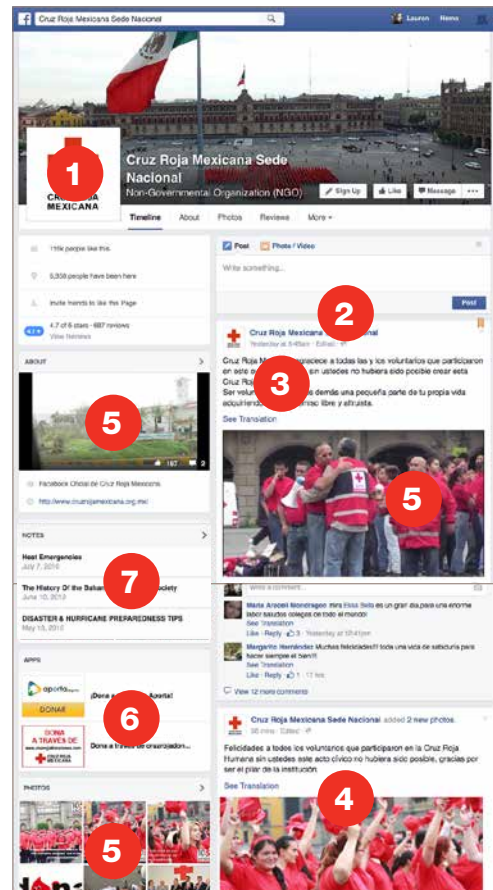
Cruz Roja Mexicana Sede Nacional

Lauren Home

1

CRUZ ROJA MEXICANA

Cruz Roja Mexicana Sede Nacional

Non-Governmental Organization (NGO)

Sign Up Like Message ...

Timeline About Photos Reviews More

116k people like this

5,558 people have been here

Invite friends to like this Page

4.7 4.7 of 5 stars · 687 reviews

View Reviews

ABOUT

5

167 2

Facebook Oficial de Cruz Roja Mexicana

http://www.cruzrojamexicana.org.mx/

NOTES

Heat Emergencies

July 7, 2010

The History Of the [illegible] Society

June 10, 2012

7

DISASTER & HURRICANE PREPAREDNESS TIPS

May 15, 2012

APPS

aporta

DONAR

¡Dona a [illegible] Aporta!

6

DONA A TRAVÉS DE

CRUZ ROJA MEXICANA

Dona a través de crowdfunding...

PHOTOS

5

Post Photo / Video

Write something...

Post

2

Cruz Roja Mexicana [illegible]

Yesterday at 9:45am · Edited

Cruz Roja M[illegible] agradece a todas las y los voluntarios que participaron en este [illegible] sin ustedes no hubiera sido posible crear esta Cruz Roj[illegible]

3

Ser volun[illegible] dedicar de tu propia vida adquiriendo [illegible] libre y altruista.

See Translation

5

Write a comment...

Maria Araceli Mondragon ahí Elsa Solis es un gran día para una enorme labor saludos colegas de todo el mundo!

See Translation

Like · Reply · 3 · Yesterday at 10:41pm

Margarito Hernández Muchas felicidades!!! toda una vida de satisfacción para hacer siempre el bien!!!

See Translation

Like · Reply · 1 · 17 hrs

View 12 more comments

Cruz Roja Mexicana Sede Nacional added 2 new photos.

36 mins · Edited

Felicidades a todos los voluntarios que participaron en la Cruz Roja Humana sin ustedes este acto cívico no hubiera sido posible, gracias por ser el pilar de la institución

See Translation

4